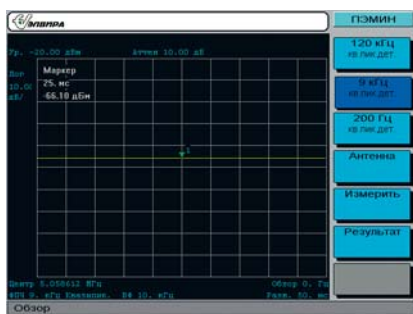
ПЛАНАР

ПЭМИН

Ур. -20.00 дБм Аттен 10.00 дБ

Лог 10.0 дБ/

Маркер
25. мс
-66.10 дБм

1

Центр 5.058612 МГц
ФПЧ 9. кГц Квазипик. ВФ 10. кГц

Обзор 0. Гц
Разв. 50. мс

120 кГц
кв.пик.дет.

9 кГц
кв.пик.дет.

200 Гц
кв.пик.дет.

Антенна

Измерить

Результат

Обзор